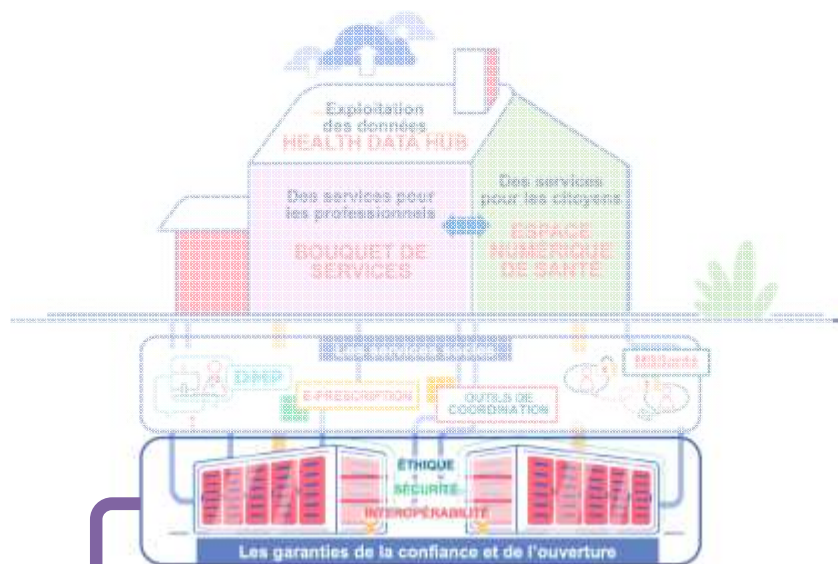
Exploitation des données
HEALTH DATA HUB

Des services pour les professionnels
BOUQUET DE SERVICES

Des services pour les citoyens
ESPACE NUMÉRIQUE DE SANTÉ

DMP
E-PRESCRIPTION
OUTILS DE COORDINATION
MSSanté

ÉTHIQUE
SÉCURITÉ
INTEROPÉRABILITÉ

Les garanties de la confiance et de l'ouverture